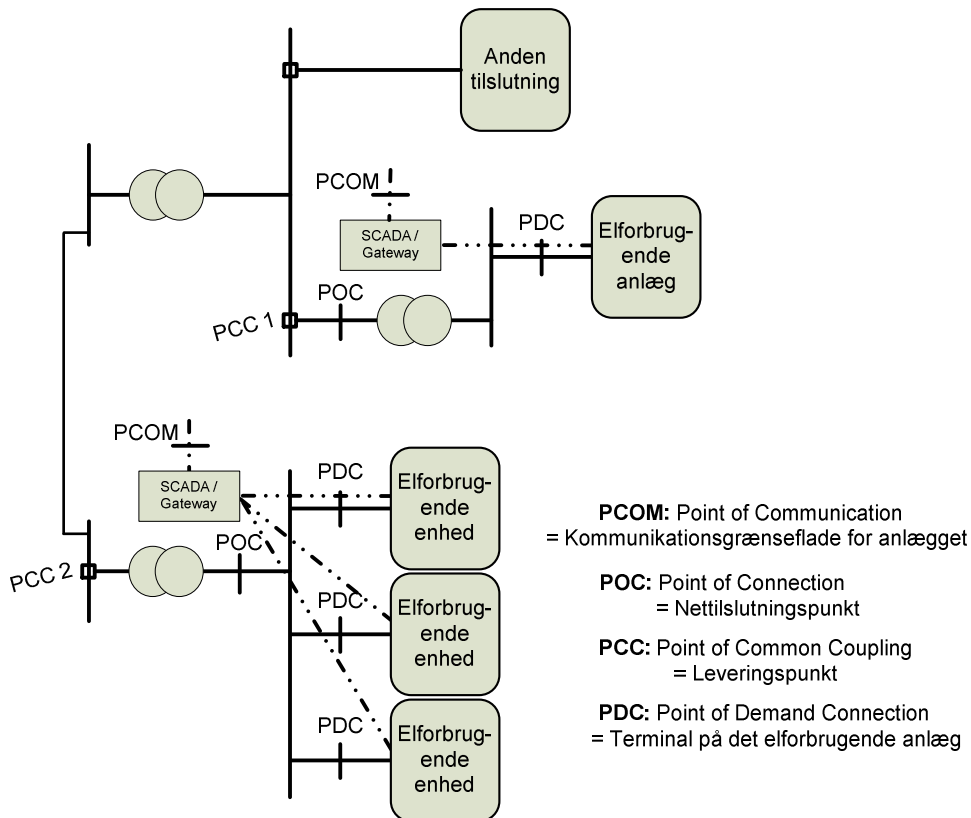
Anden tilslutning

PCOM

SCADA / Gateway

PDC

Elforbrugende anlæg

POC

PCC 1

PCOM

SCADA / Gateway

PDC

Elforbrugende enhed

POC

PCC 2

PDC

Elforbrugende enhed

PDC

Elforbrugende enhed

**PCOM:** Point of Communication = Kommunikationsgrænseflade for anlægget

**POC:** Point of Connection = Nettilslutningspunkt

**PCC:** Point of Common Coupling = Leveringspunkt

**PDC:** Point of Demand Connection = Terminal på det elforbrugende anlæg